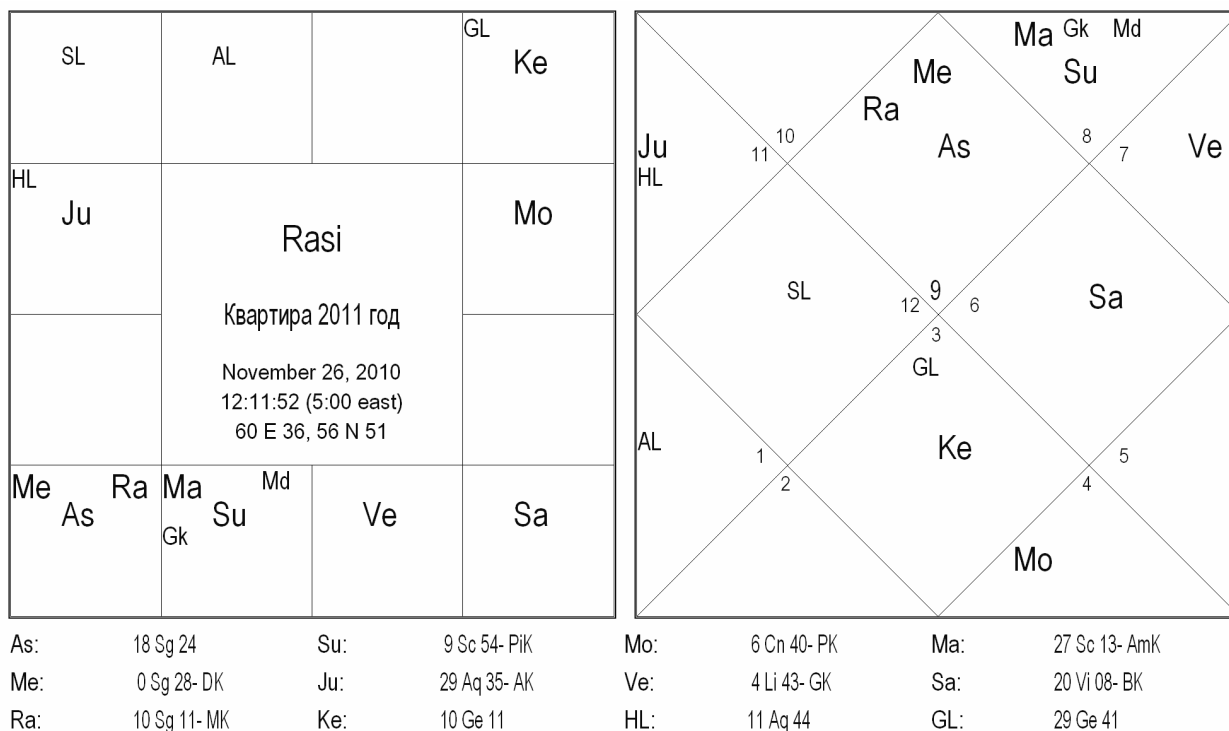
| SL | AL | | GL Ke |
|---|---|---|---|
| HL Ju | Rasi Квартира 2011 год November 26, 2010 12:11:52 (5:00 east) 60 E 36, 56 N 51 | | Mo |
| | | | |
| Me As Ra | Ma Gk Su Md | Ve | Sa |

Ma Gk Md
Me Su
Ra
Ju HL 11 10 As 8 7 Ve
SL 12 9 6 Sa
3
GL
AL 1 Ke 5
2 4
Mo

| As: | 18 Sg 24 | Su: | 9 Sc 54- PiK | Mo: | 6 Cn 40- PK | Ma: | 27 Sc 13- AmK |
|---|---|---|---|---|---|---|---|
| Me: | 0 Sg 28- DK | Ju: | 29 Aq 35- AK | Ve: | 4 Li 43- GK | Sa: | 20 Vi 08- BK |
| Ra: | 10 Sg 11- MK | Ke: | 10 Ge 11 | HL: | 11 Aq 44 | GL: | 29 Ge 41 |